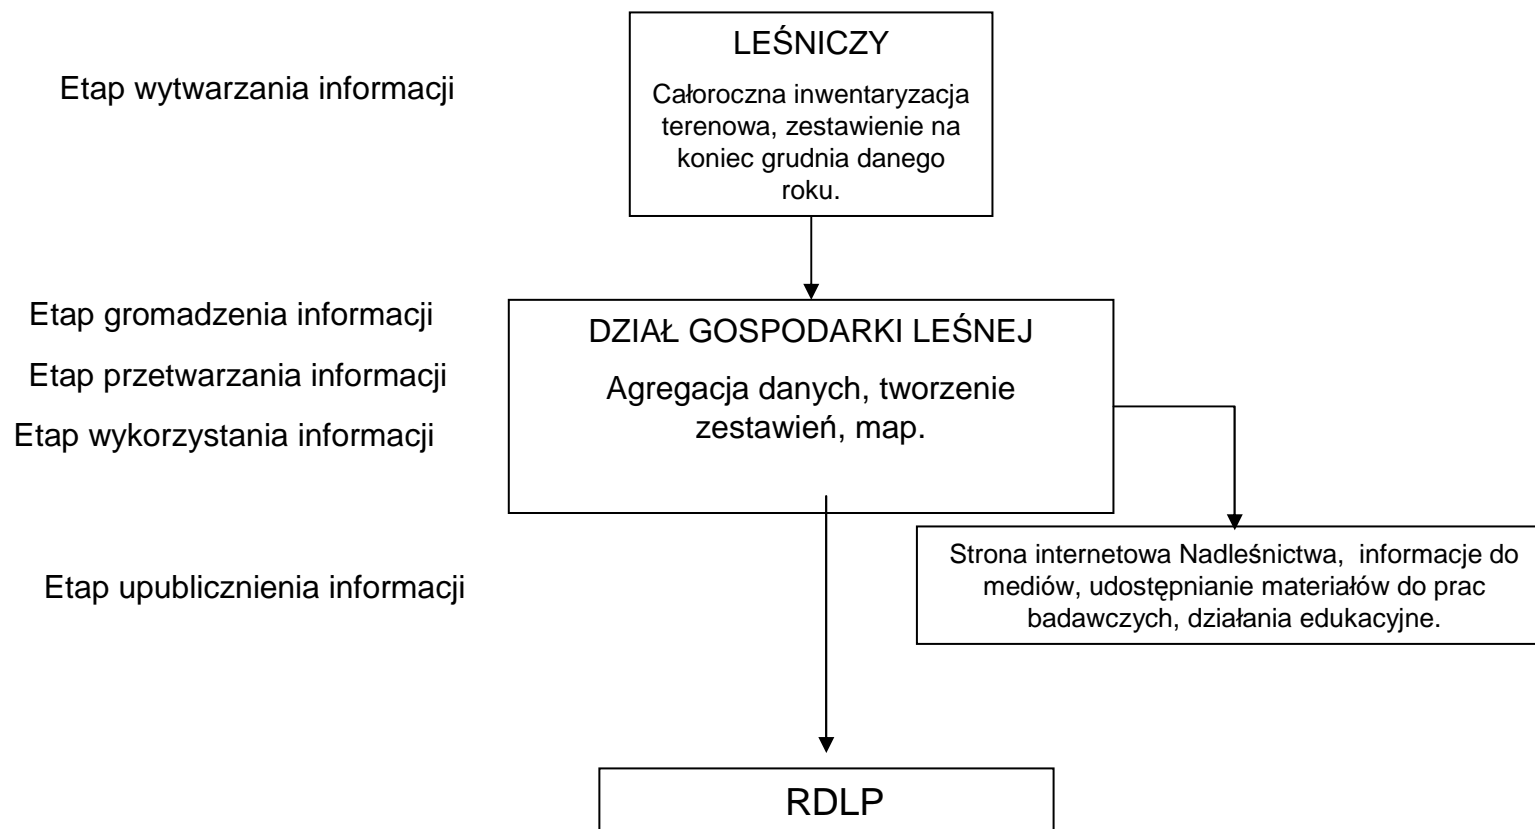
Etap wytwarzania informacji

LEŚNICZY

Całoroczna inwentaryzacja terenowa, zestawienie na koniec grudnia danego roku.

Etap gromadzenia informacji

Etap przetwarzania informacji

Etap wykorzystania informacji

DZIAŁ GOSPODARKI LEŚNEJ

Agregacja danych, tworzenie zestawień, map.

Etap upublicznienia informacji

Strona internetowa Nadleśnictwa, informacje do mediów, udostępnianie materiałów do prac badawczych, działania edukacyjne.

RDLP